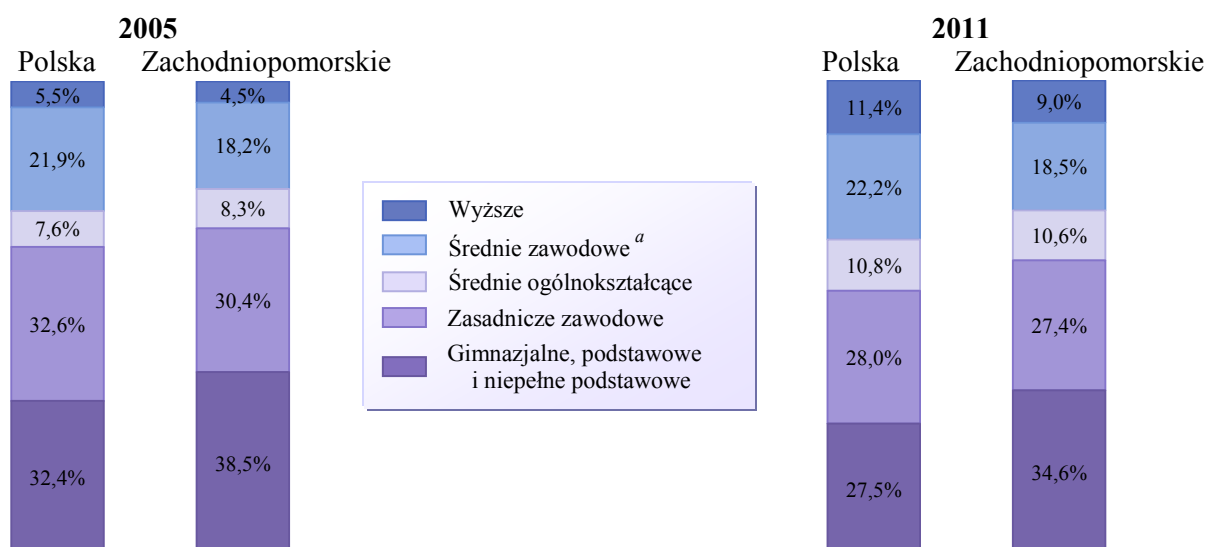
2005

Polska

5,5%
21,9%
7,6%
32,6%
32,4%

Zachodniopomorskie

4,5%
18,2%
8,3%
30,4%
38,5%

Wyższe
Średnie zawodowe $^{a}$
Średnie ogólnokształcące
Zasadnicze zawodowe
Gimnazjalne, podstawowe i niepełne podstawowe

2011

Polska

11,4%
22,2%
10,8%
28,0%
27,5%

Zachodniopomorskie

9,0%
18,5%
10,6%
27,4%
34,6%